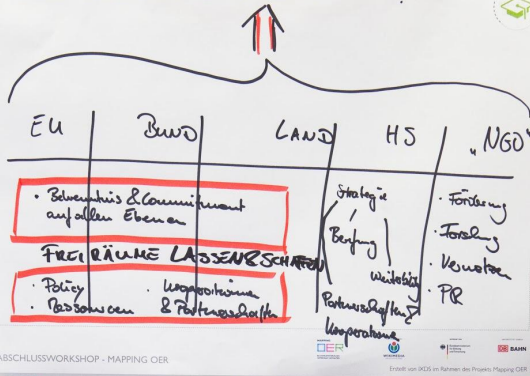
EU | BUND | LAND | HS | „NGO"

• Bekenntnis & Commitment auf allen Ebenen

FREIRÄUME LASSEN & SCHAFFEN

• Policy • Ressourcen • Kooperationen & Partnerschaften

Strategie
Beratung
Weiterbildung
Partnerschaften & Kooperationen

• Förderung
• Forschung
• Vernetzen
• PR

ABSCHLUSSWORKSHOP - MAPPING OER

OER
WIKIMEDIA
DB BAHN

Erstellt von IKDS im Rahmen des Projekts Mapping OER